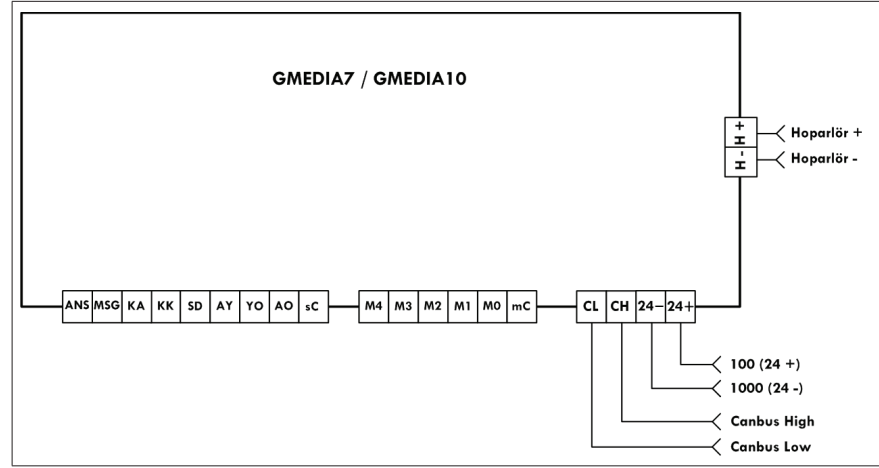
GMEDIA7 / GMEDIA10

H+
H-

Hoparlör +
Hoparlör -

| ANS | MSG | KA | KK | SD | AY | YO | AO | sC |
|---|---|---|---|---|---|---|---|---|

| M4 | M3 | M2 | M1 | M0 | mC |
|---|---|---|---|---|---|

| CL | CH | 24− | 24+ |
|---|---|---|---|

100 (24 +)
1000 (24 -)
Canbus High
Canbus Low